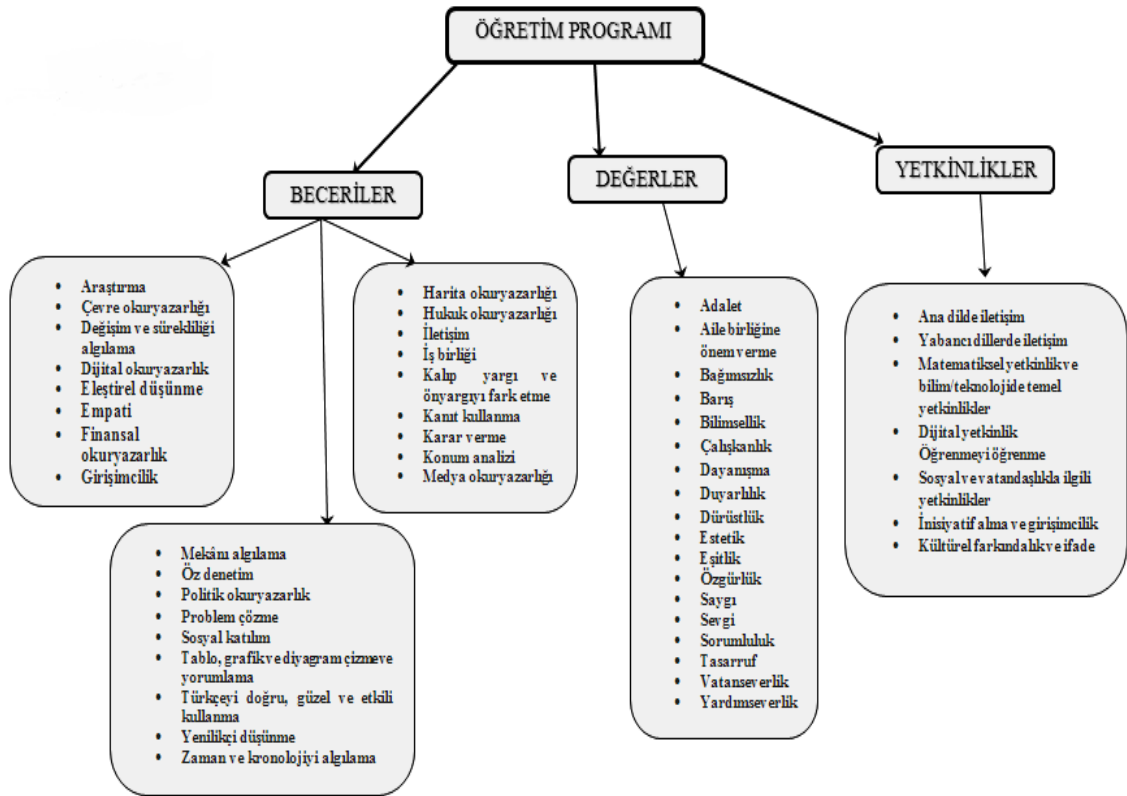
ÖĞRETİM PROGRAMI

BECERİLER

DEĞERLER

YETKİNLİKLER

- Araştırma
- Çevre okuryazarlığı
- Değişim ve sürekliliği algılama
- Dijital okuryazarlık
- Eleştirel düşünme
- Empati
- Finansal okuryazarlık
- Girişimcilik

- Harita okuryazarlığı
- Hukuk okuryazarlığı
- İletişim
- İş birliği
- Kalıp yargı ve önyargıyı fark etme
- Kanıt kullanma
- Karar verme
- Konum analizi
- Medya okuryazarlığı

- Mekâné algılama
- Öz denetim
- Politik okuryazarlık
- Problem çözme
- Sosyal katılım
- Tablo, grafik ve diyagram çizme ve yorumlama
- Türkçeyi doğru, güzel ve etkili kullanma
- Yenilikçi düşünme
- Zaman ve kronolojiyi algılama

- Adalet
- Aile birliğine önem verme
- Bağımsızlık
- Barış
- Bilimsellik
- Çalışkanlık
- Dayanışma
- Duyarlılık
- Dürüstlük
- Estetik
- Eşitlik
- Özgürlük
- Saygı
- Sevgi
- Sorumluluk
- Tasarruf
- Vatanseverlik
- Yardımseverlik

- Ana dilde iletişim
- Yabancı dillerde iletişim
- Matematiksel yetkinlik ve bilim/teknolojide temel yetkinlikler
- Dijital yetkinlik Öğrenmeyi öğrenme
- Sosyal ve vatandaşlıkla ilgili yetkinlikler
- İnisiyatif alma ve girişimcilik
- Kültürel farkındalık ve ifade